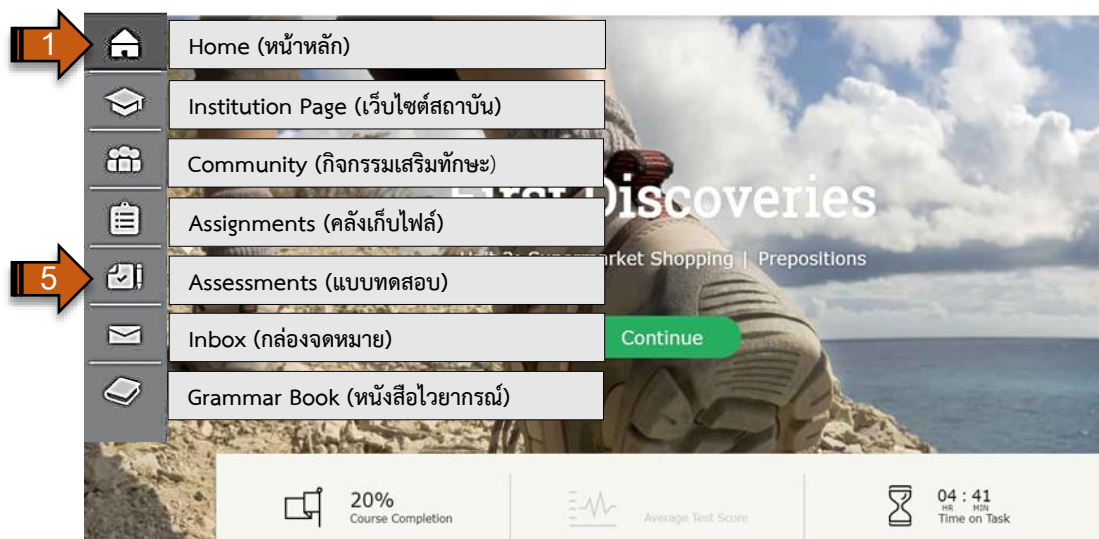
1

Home (หน้าหลัก)

Institution Page (เว็บไซต์สถาบัน)

Community (กิจกรรมเสริมทักษะ)

Assignments (คลังเก็บไฟล์)

5

Assessments (แบบทดสอบ)

Inbox (กล่องจดหมาย)

Grammar Book (หนังสือไวยากรณ์)

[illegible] Discoveries

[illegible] rket Shopping | Prepositions

Continue

20%
Course Completion

Average Test Score

04 : 41
HR MIN
Time on Task